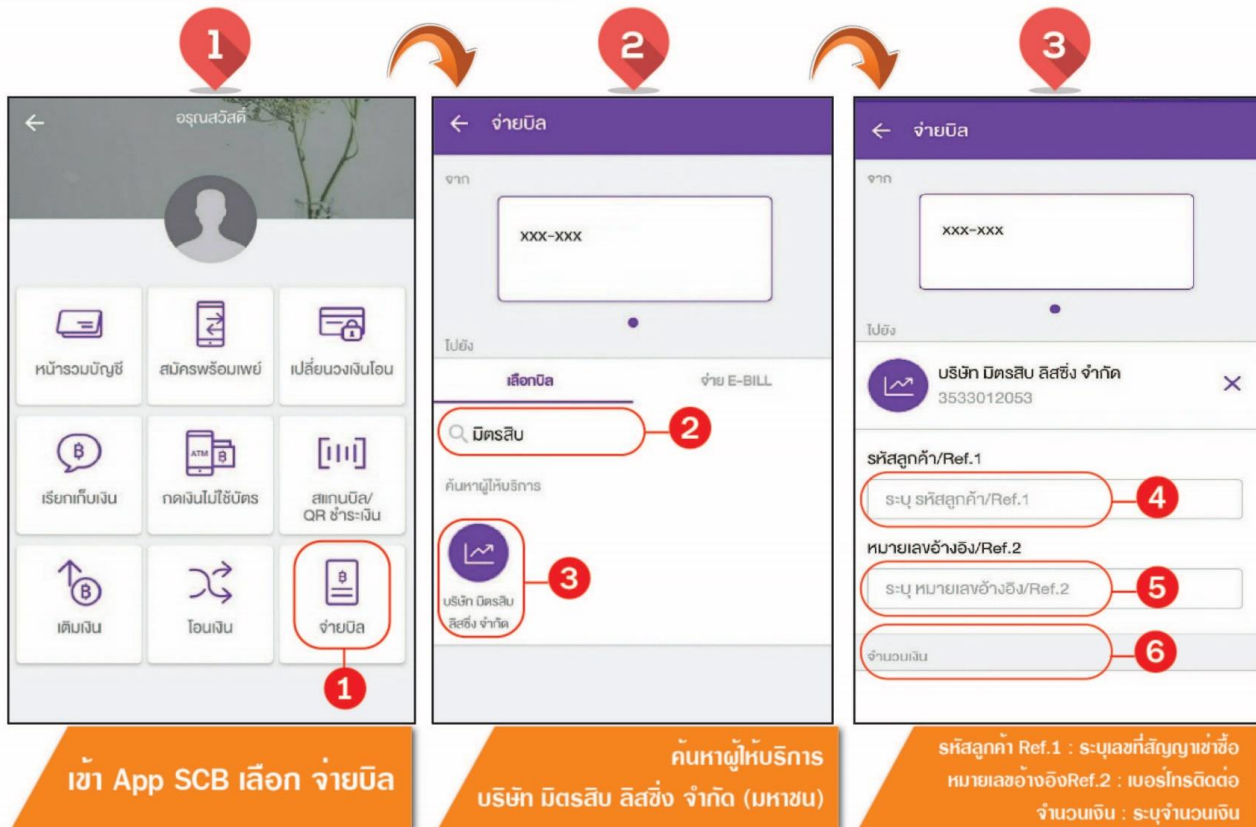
1

อรุณสวัสดิ์

หน้ารวมบัญชี

สมัครพร้อมเพย์

เปลี่ยนวงเงินโอน

เรียกเก็บเงิน

กดเงินไม่ใช้บัตร

สแกนบิล/ QR ชำระเงิน

เติมเงิน

โอนเงิน

จ่ายบิล

1

เข้า App SCB เลือก จ่ายบิล

2

จ่ายบิล

จาก

XXX-XXX

ไปยัง

เลือกบิล

จ่าย E-BILL

มิตรสิบ

2

ค้นหาผู้ให้บริการ

บริษัท มิตรสิบ ลิสซิ่ง จำกัด

3

ค้นหาผู้ให้บริการ บริษัท มิตรสิบ ลิสซิ่ง จำกัด (มหาชน)

3

จ่ายบิล

จาก

XXX-XXX

ไปยัง

บริษัท มิตรสิบ ลิสซิ่ง จำกัด

3533012053

รหัสลูกค้า/Ref.1

ระบุ รหัสลูกค้า/Ref.1

4

หมายเลขอ้างอิง/Ref.2

ระบุ หมายเลขอ้างอิง/Ref.2

5

จำนวนเงิน

6

รหัสลูกค้า Ref.1 : ระบุเลขที่สัญญาเช่าซื้อ
หมายเลขอ้างอิงRef.2 : เบอร์โทรติดต่อ
จำนวนเงิน : ระบุจำนวนเงิน